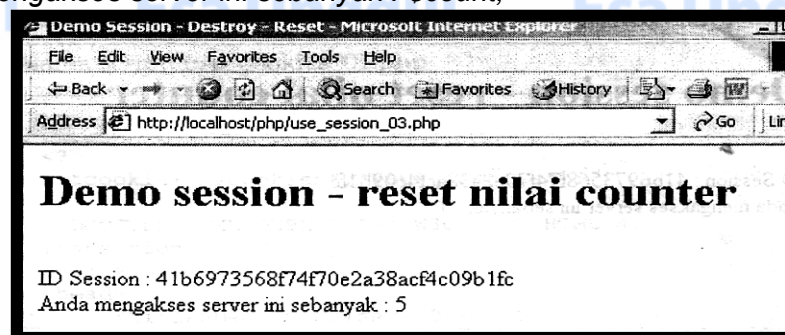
ngakses server ini sebanyak : $count;

Demo Session - Destroy - Reset - Microsoft Internet Explorer

File Edit View Favorites Tools Help

Back Search Favorites History

Address http://localhost/php/use_session_03.php Go

# Demo session - reset nilai counter

ID Session : 41b6973568f74f70e2a38acf4c09b1fc
Anda mengakses server ini sebanyak : 5